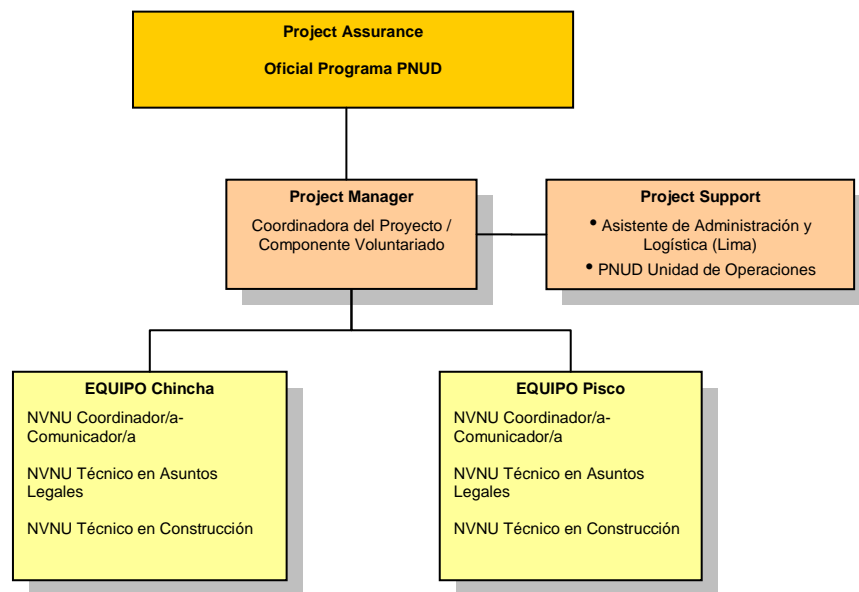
Project Assurance

Oficial Programa PNUD

Project Manager

Coordinadora del Proyecto / Componente Voluntariado

Project Support

• Asistente de Administración y Logística (Lima)

• PNUD Unidad de Operaciones

EQUIPO Chincha

NVNU Coordinador/a-Comunicador/a

NVNU Técnico en Asuntos Legales

NVNU Técnico en Construcción

EQUIPO Pisco

NVNU Coordinador/a-Comunicador/a

NVNU Técnico en Asuntos Legales

NVNU Técnico en Construcción